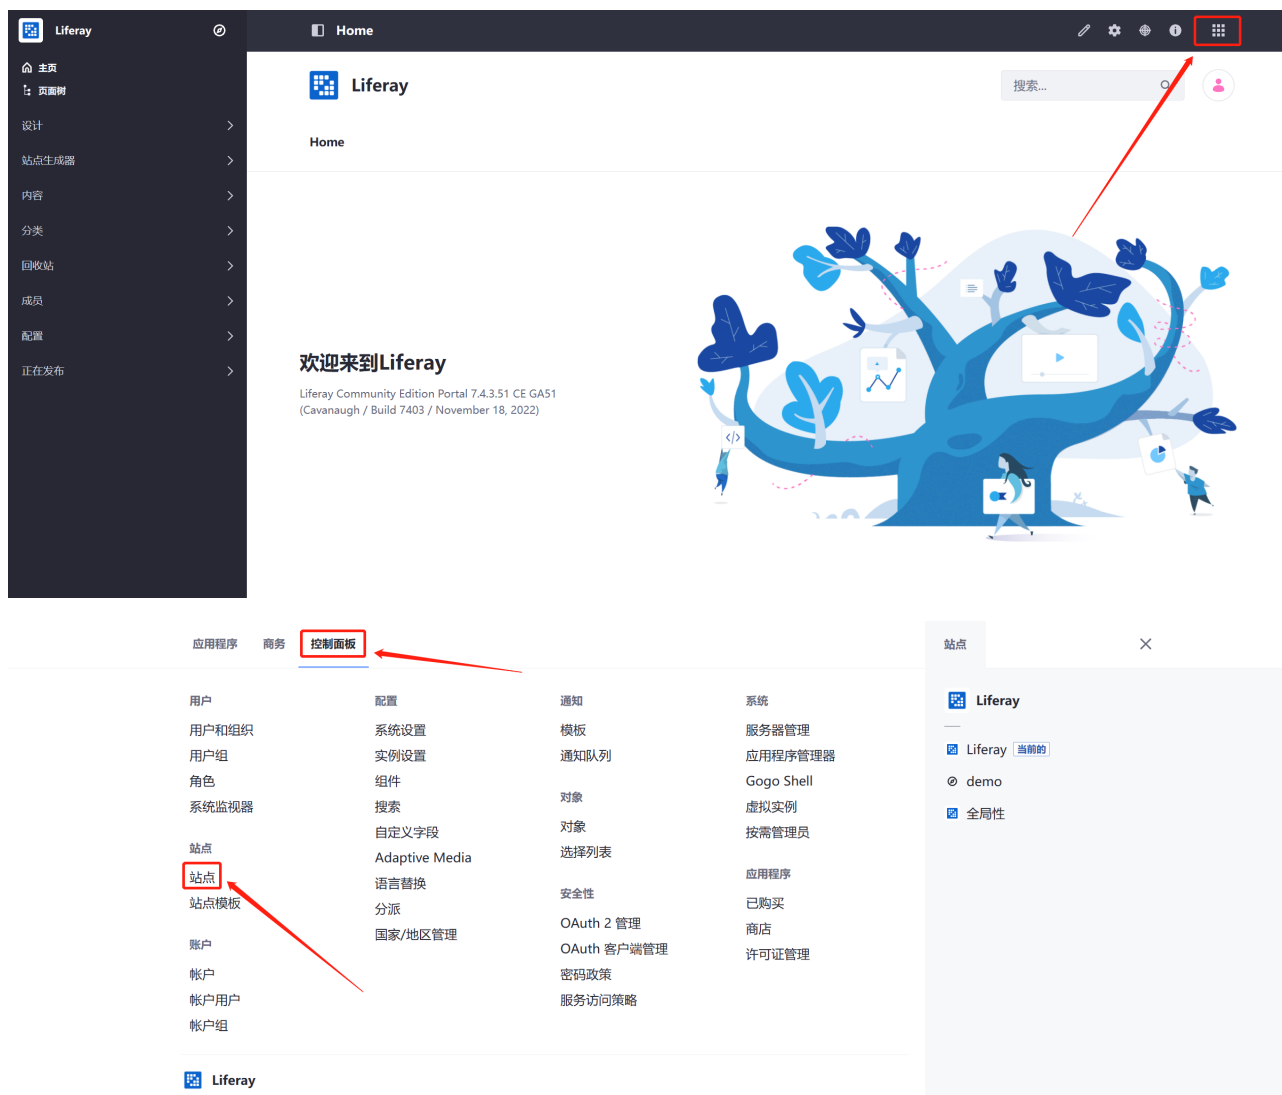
Liferay

主页
页面树

设计
站点生成器
内容
分类
回收站
成员
配置
正在发布

Home

Liferay

搜索...

Home

欢迎来到Liferay

Liferay Community Edition Portal 7.4.3.51 CE GA51 (Cavanaugh / Build 7403 / November 18, 2022)

应用程序 商务 控制面板

用户
用户和组织
用户组
角色
系统监视器

站点
站点
站点模板

账户
帐户
帐户用户
帐户组

配置
系统设置
实例设置
组件
搜索
自定义字段
Adaptive Media
语言替换
分派
国家/地区管理

通知
模板
通知队列

对象
对象
选择列表

安全性
OAuth 2 管理
OAuth 客户端管理
密码政策
服务访问策略

系统
服务器管理
应用程序管理器
Gogo Shell
虚拟实例
按需管理员

应用程序
已购买
商店
许可证管理

Liferay

站点

Liferay

Liferay 当前的
demo
全局性